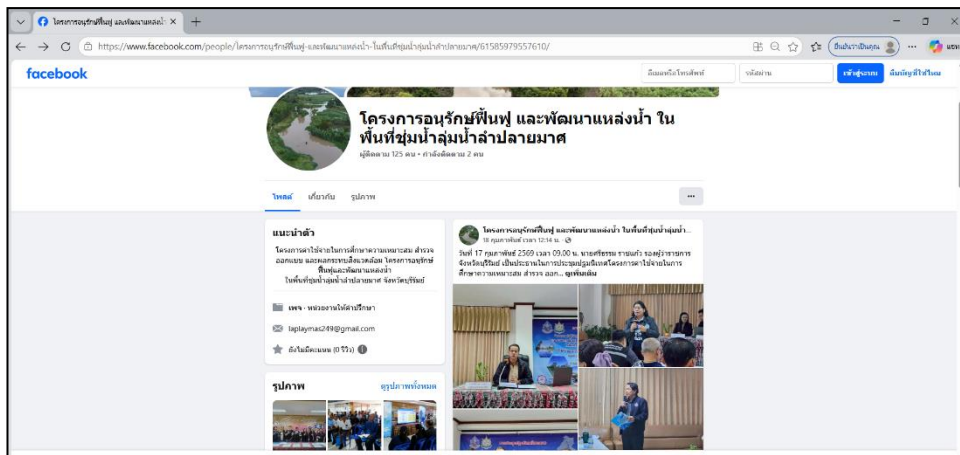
โครงการอนุรักษ์ฟื้นฟู และพัฒนาแหล่งน้ำ ×

https://www.facebook.com/people/โครงการอนุรักษ์ฟื้นฟู-และพัฒนาแหล่งน้ำ-ในพื้นที่ชุ่มน้ำลุ่มน้ำลำปลายมาศ/61585979557610/

facebook

เข้าสู่ระบบ

ลืมบัญชีใช่ไหม

โครงการอนุรักษ์ฟื้นฟู และพัฒนาแหล่งน้ำ ในพื้นที่ชุ่มน้ำลุ่มน้ำลำปลายมาศ

ผู้ติดตาม 125 คน • กำลังติดตาม 2 คน

โพสต์ เกี่ยวกับ รูปภาพ ···

แนะนำตัว

โครงการค่าใช้จ่ายในการศึกษาความเหมาะสม สำรวจ ออกแบบ และผลกระทบสิ่งแวดล้อม โครงการอนุรักษ์ฟื้นฟูและพัฒนาแหล่งน้ำ ในพื้นที่ชุ่มน้ำลุ่มน้ำลำปลายมาศ จังหวัดบุรีรัมย์

เพจ · หน่วยงานให้คำปรึกษา

laplaymas249@gmail.com

ยังไม่มีคะแนน (0 รีวิว)

รูปภาพ

ดูรูปภาพทั้งหมด

โครงการอนุรักษ์ฟื้นฟู และพัฒนาแหล่งน้ำ ในพื้นที่ชุ่มน้ำลุ่มน้ำ...

18 กุมภาพันธ์ เวลา 12:14 น.

วันที่ 17 กุมภาพันธ์ 2569 เวลา 09.00 น. นายศรีธรรม ราษฎร์แก้ว รองผู้ว่าราชการจังหวัดบุรีรัมย์ เป็นประธานในการประชุมปฐมนิเทศโครงการค่าใช้จ่ายในการศึกษาความเหมาะสม สำรวจ ออก... ดูเพิ่มเติม